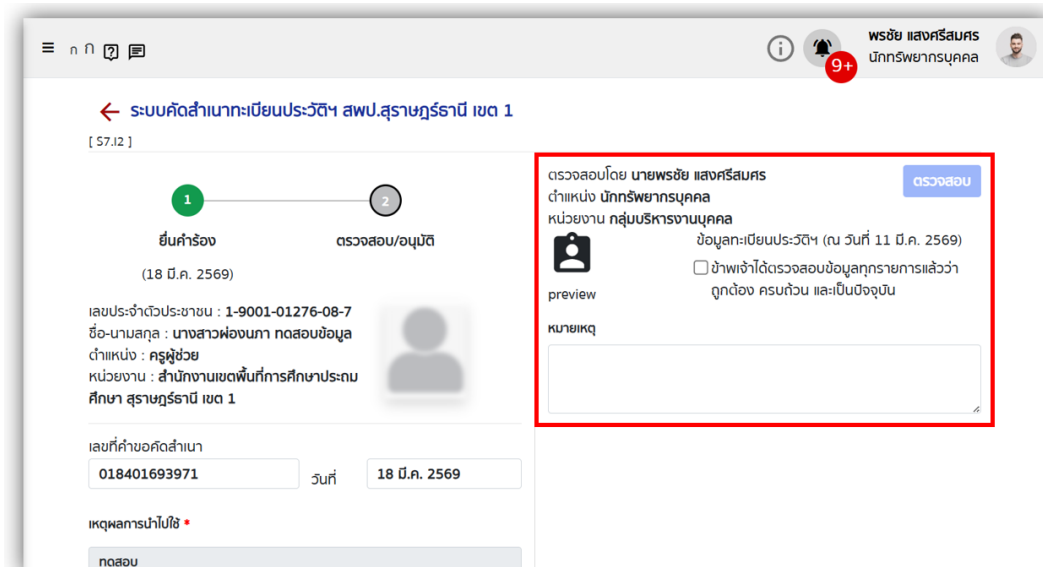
≡ ก ก ? 

9+

พรชัย แสงศรีสมศร
นักทรัพยากรบุคคล

← ระบบคัดสำเนาทะเบียนประวัติฯ สพป.สุราษฎร์ธานี เขต 1

[ S7.I2 ]

1
ยื่นคำร้อง
(18 มี.ค. 2569)

2
ตรวจสอบ/อนุมัติ

เลขประจำตัวประชาชน : 1-9001-01276-08-7
ชื่อ-นามสกุล : นางสาวผ่องนภา ทดสอบข้อมูล
ตำแหน่ง : ครูผู้ช่วย
หน่วยงาน : สำนักงานเขตพื้นที่การศึกษาประถมศึกษา สุราษฎร์ธานี เขต 1

เลขที่คำขอคัดสำเนา
018401693971
วันที่
18 มี.ค. 2569

เหตุผลการนำไปใช้ *
ทดสอบ

ตรวจสอบโดย นายพรชัย แสงศรีสมศร
ตำแหน่ง นักทรัพยากรบุคคล
หน่วยงาน กลุ่มบริหารงานบุคคล

ตรวจสอบ

preview

ข้อมูลทะเบียนประวัติฯ (ณ วันที่ 11 มี.ค. 2569)
ข้าพเจ้าได้ตรวจสอบข้อมูลทุกรายการแล้วว่า ถูกต้อง ครบถ้วน และเป็นปัจจุบัน

หมายเหตุ